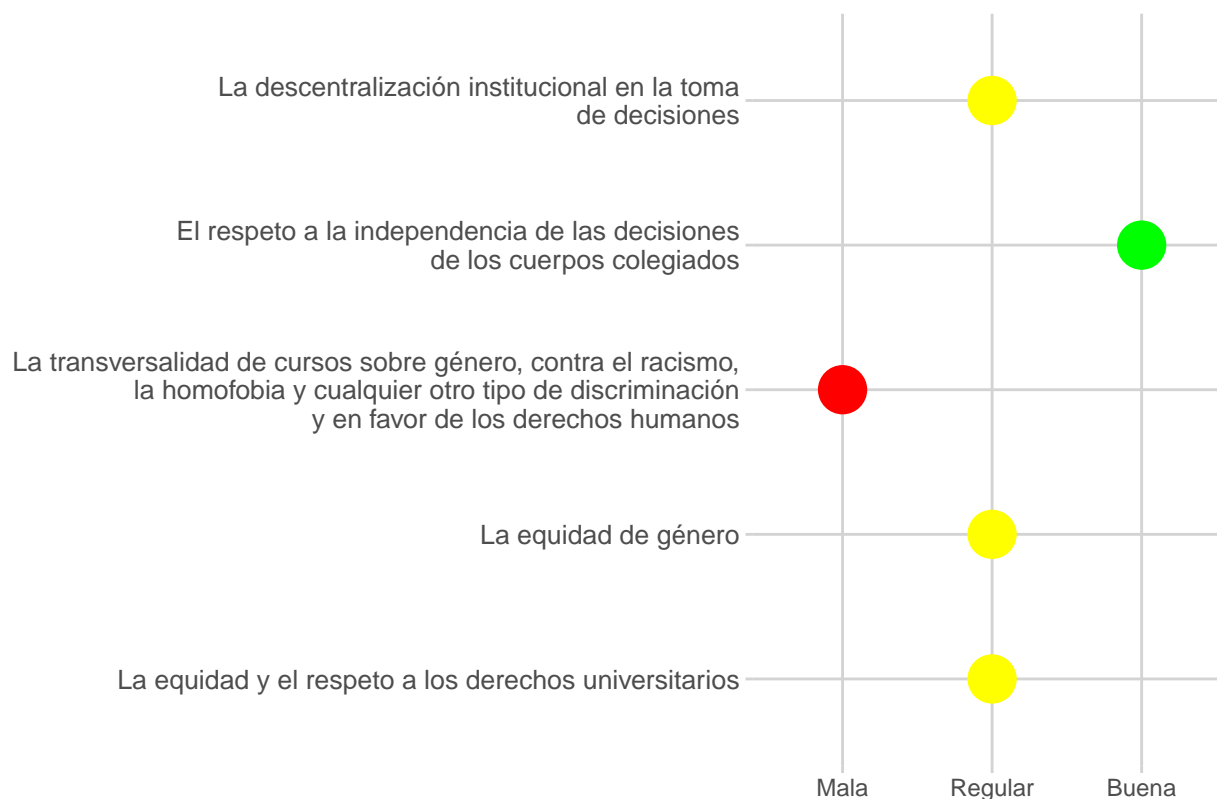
La descentralización institucional en la toma de decisiones

El respeto a la independencia de las decisiones de los cuerpos colegiados

La transversalidad de cursos sobre género, contra el racismo, la homofobia y cualquier otro tipo de discriminación y en favor de los derechos humanos

La equidad de género

La equidad y el respeto a los derechos universitarios

Mala Regular Buena